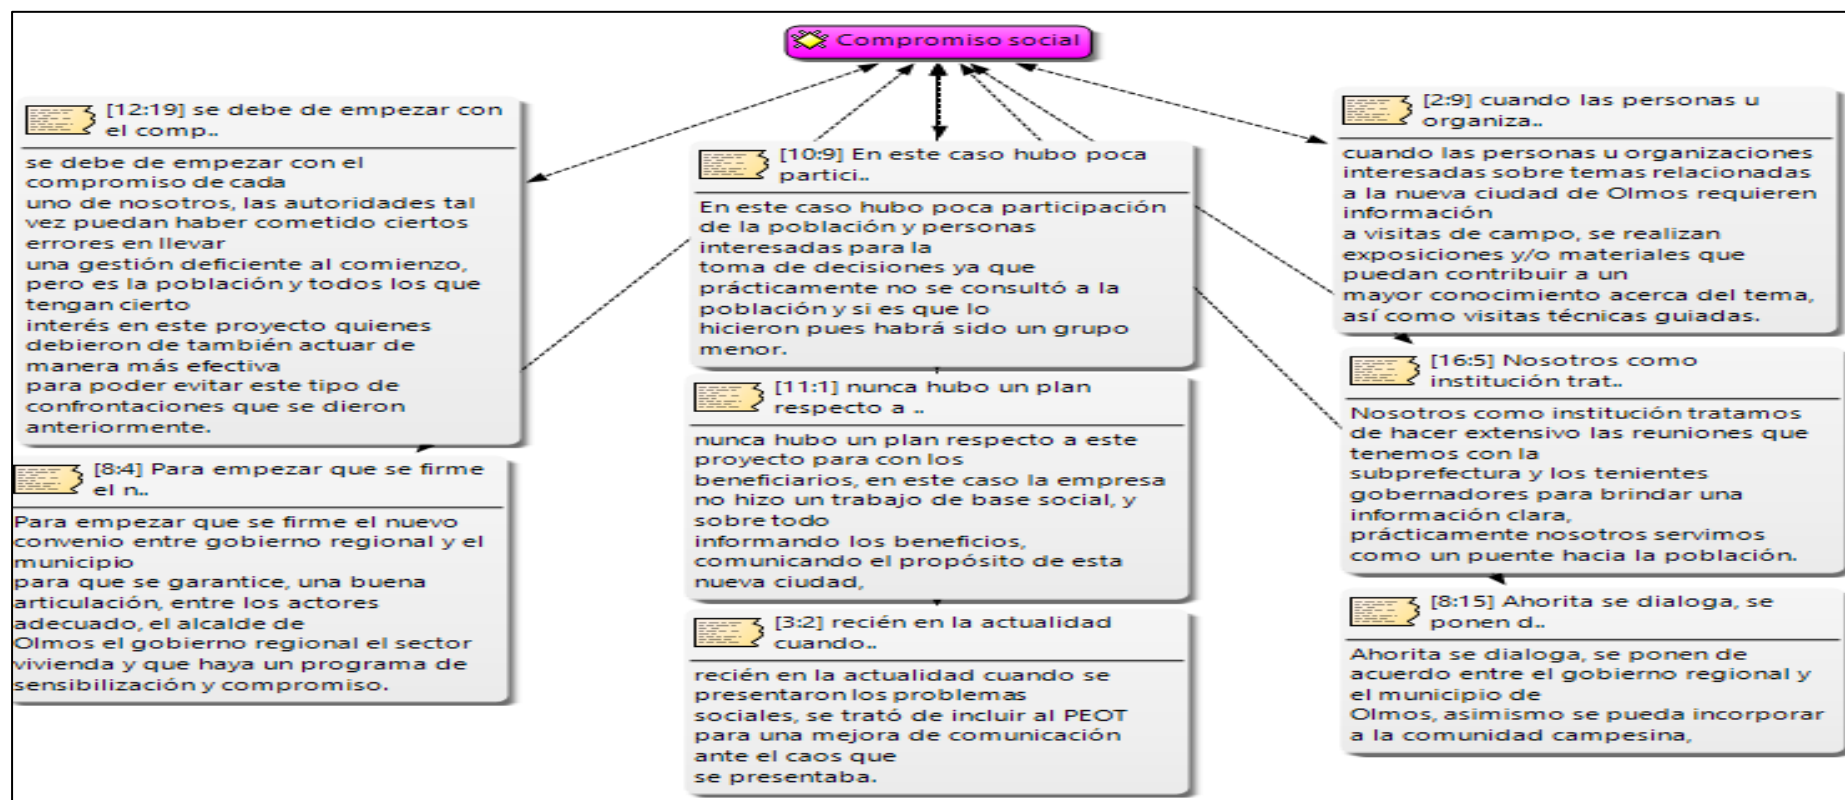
Compromiso social

[12:19] se debe de empezar con el comp..

se debe de empezar con el compromiso de cada uno de nosotros, las autoridades tal vez puedan haber cometido ciertos errores en llevar una gestión deficiente al comienzo, pero es la población y todos los que tengan cierto interés en este proyecto quienes debieron de también actuar de manera más efectiva para poder evitar este tipo de confrontaciones que se dieron anteriormente.

[8:4] Para empezar que se firme el n..

Para empezar que se firme el nuevo convenio entre gobierno regional y el municipio para que se garantice, una buena articulación, entre los actores adecuado, el alcalde de Olmos el gobierno regional el sector vivienda y que haya un programa de sensibilización y compromiso.

[10:9] En este caso hubo poca partici..

En este caso hubo poca participación de la población y personas interesadas para la toma de decisiones ya que prácticamente no se consultó a la población y si es que lo hicieron pues habrá sido un grupo menor.

[11:1] nunca hubo un plan respecto a ..

nunca hubo un plan respecto a este proyecto para con los beneficiarios, en este caso la empresa no hizo un trabajo de base social, y sobre todo informando los beneficios, comunicando el propósito de esta nueva ciudad,

[3:2] recién en la actualidad cuando..

recién en la actualidad cuando se presentaron los problemas sociales, se trató de incluir al PEOT para una mejora de comunicación ante el caos que se presentaba.

[2:9] cuando las personas u organiza..

cuando las personas u organizaciones interesadas sobre temas relacionadas a la nueva ciudad de Olmos requieren información a visitas de campo, se realizan exposiciones y/o materiales que puedan contribuir a un mayor conocimiento acerca del tema, así como visitas técnicas guiadas.

[16:5] Nosotros como institución trat..

Nosotros como institución tratamos de hacer extensivo las reuniones que tenemos con la subprefectura y los tenientes gobernadores para brindar una información clara, prácticamente nosotros servimos como un puente hacia la población.

[8:15] Ahorita se dialoga, se ponen d..

Ahorita se dialoga, se ponen de acuerdo entre el gobierno regional y el municipio de Olmos, asimismo se pueda incorporar a la comunidad campesina,